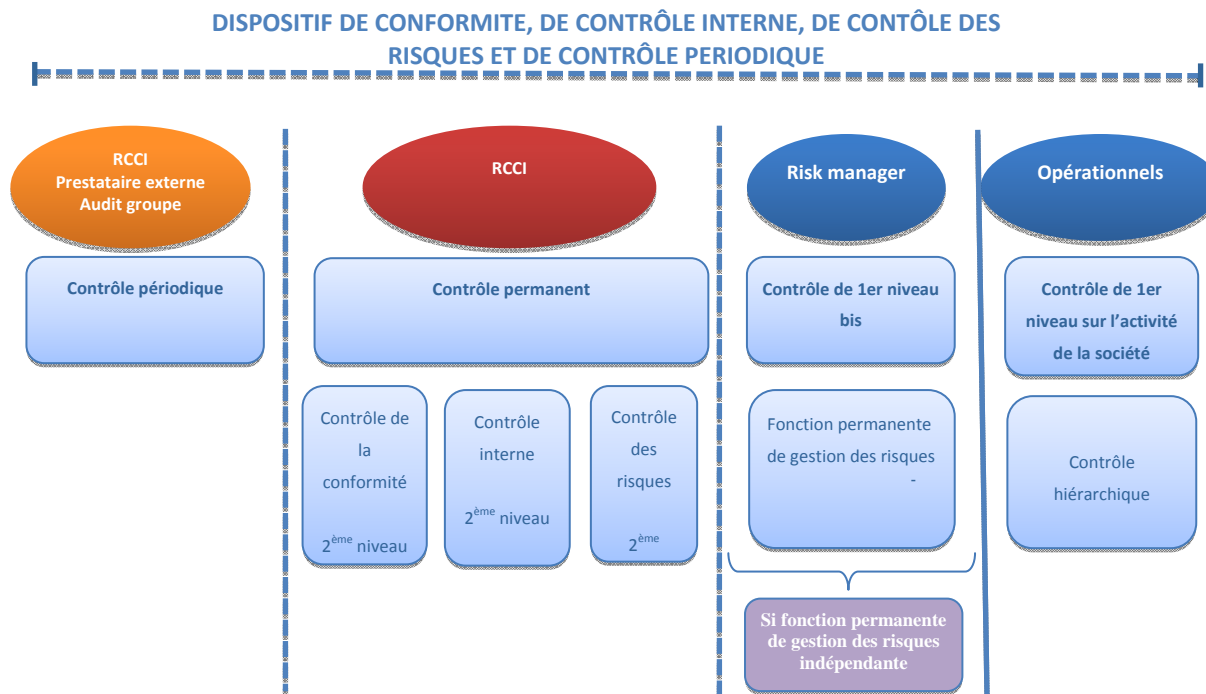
DISPOSITIF DE CONFORMITE, DE CONTRÔLE INTERNE, DE CONTÔLE DES RISQUES ET DE CONTRÔLE PERIODIQUE

RCCI
Prestataire externe
Audit groupe

Contrôle périodique

RCCI

Contrôle permanent

Contrôle de la conformité

$2^{ème}$ niveau

Contrôle interne

$2^{ème}$ niveau

Contrôle des risques

$2^{ème}$

Risk manager

Contrôle de 1er niveau bis

Fonction permanente de gestion des risques
-

Si fonction permanente de gestion des risques indépendante

Opérationnels

Contrôle de 1er niveau sur l'activité de la société

Contrôle hiérarchique